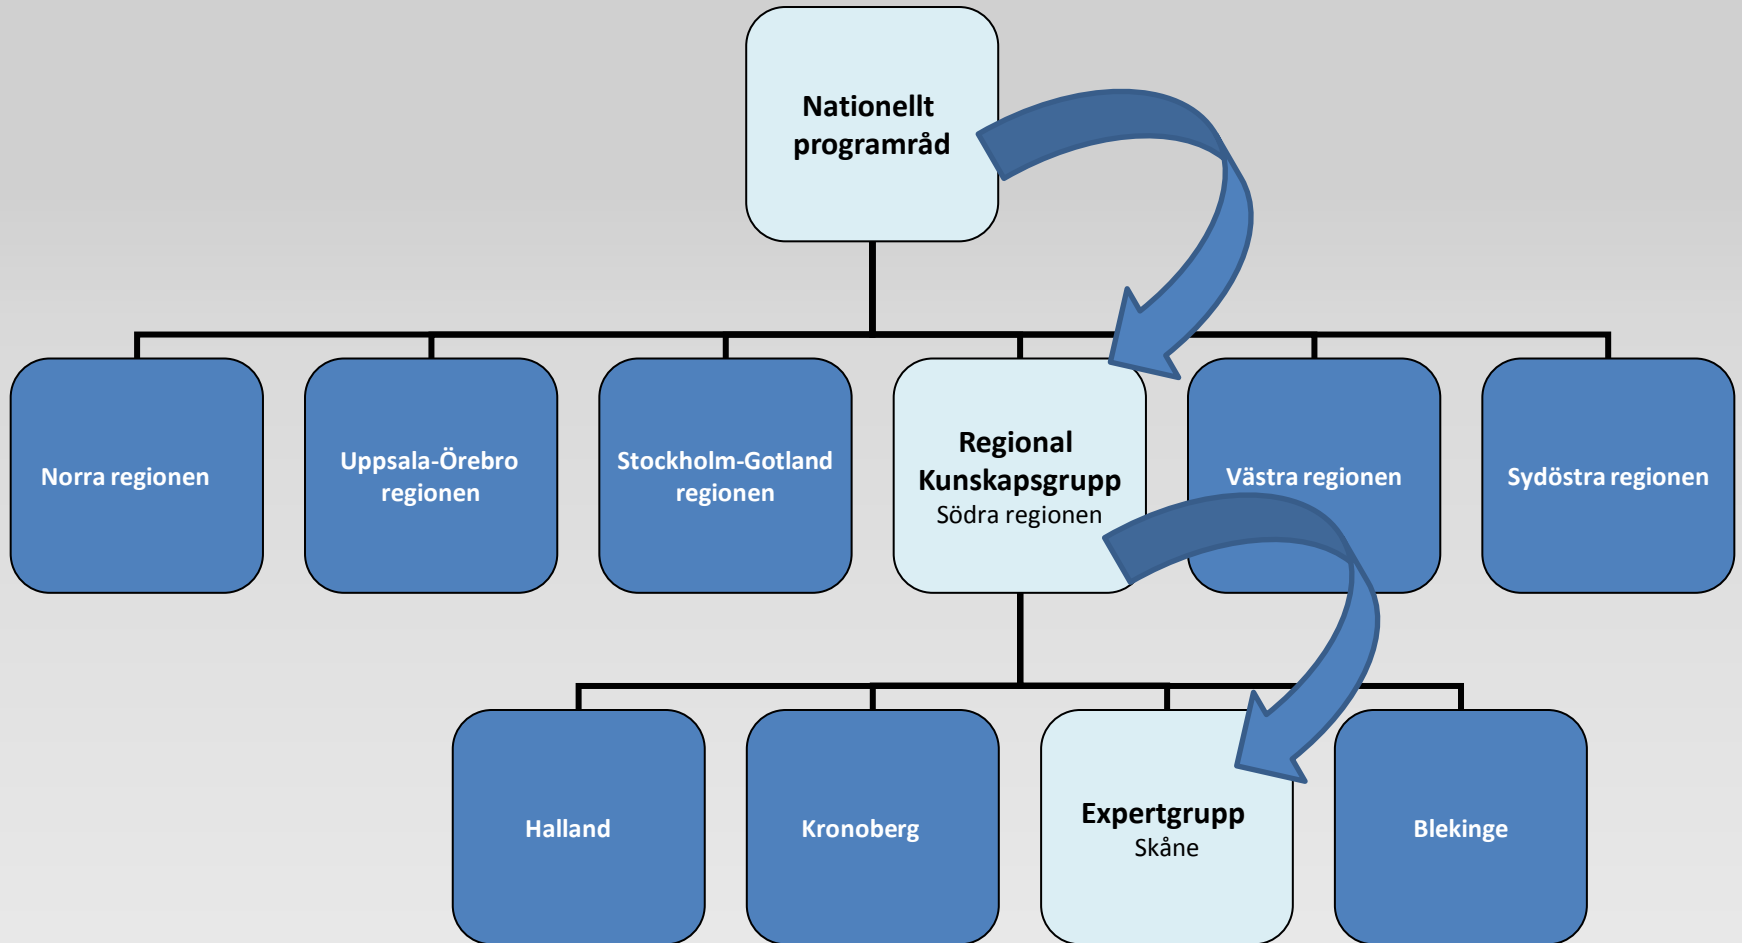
Nationellt programråd

Norra regionen

Uppsala-Örebro regionen

Stockholm-Gotland regionen

Regional Kunskapsgrupp
Södra regionen

Västra regionen

Sydöstra regionen

Halland

Kronoberg

Expertgrupp
Skåne

Blekinge